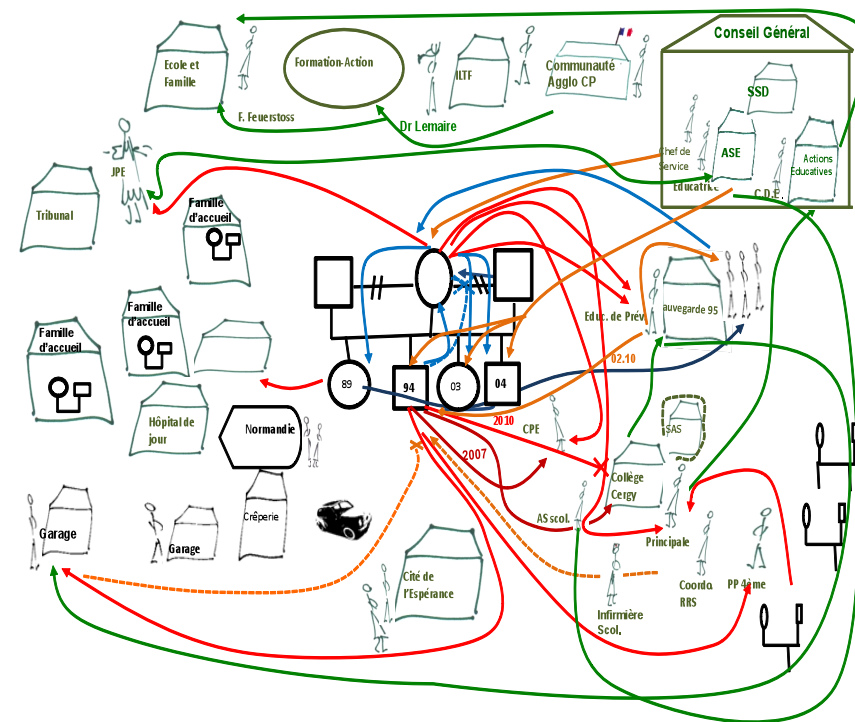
Conseil Général

Ecole et Famille

F. Feuerstoss

Formation-Action

Dr Lemaire

IUTF

Communauté Agglo CP

SSD

ASE

Chef de Service

Educatrice

C.D.E.

Actions Educatives

JPE

Tribunal

Famille d'accueil

Famille d'accueil

Famille d'accueil

Educ. de Prév

auvegarde 95

02.10

89

94

03

04

2010

2007

CPE

Hôpital de jour

Normandie

SAS

Collège Cergy

AS scol.

Principale

Garage

Garage

Crêperie

Cité de l'Espérance

Infirmière Scol.

Coordo. RRS

PP 4ème